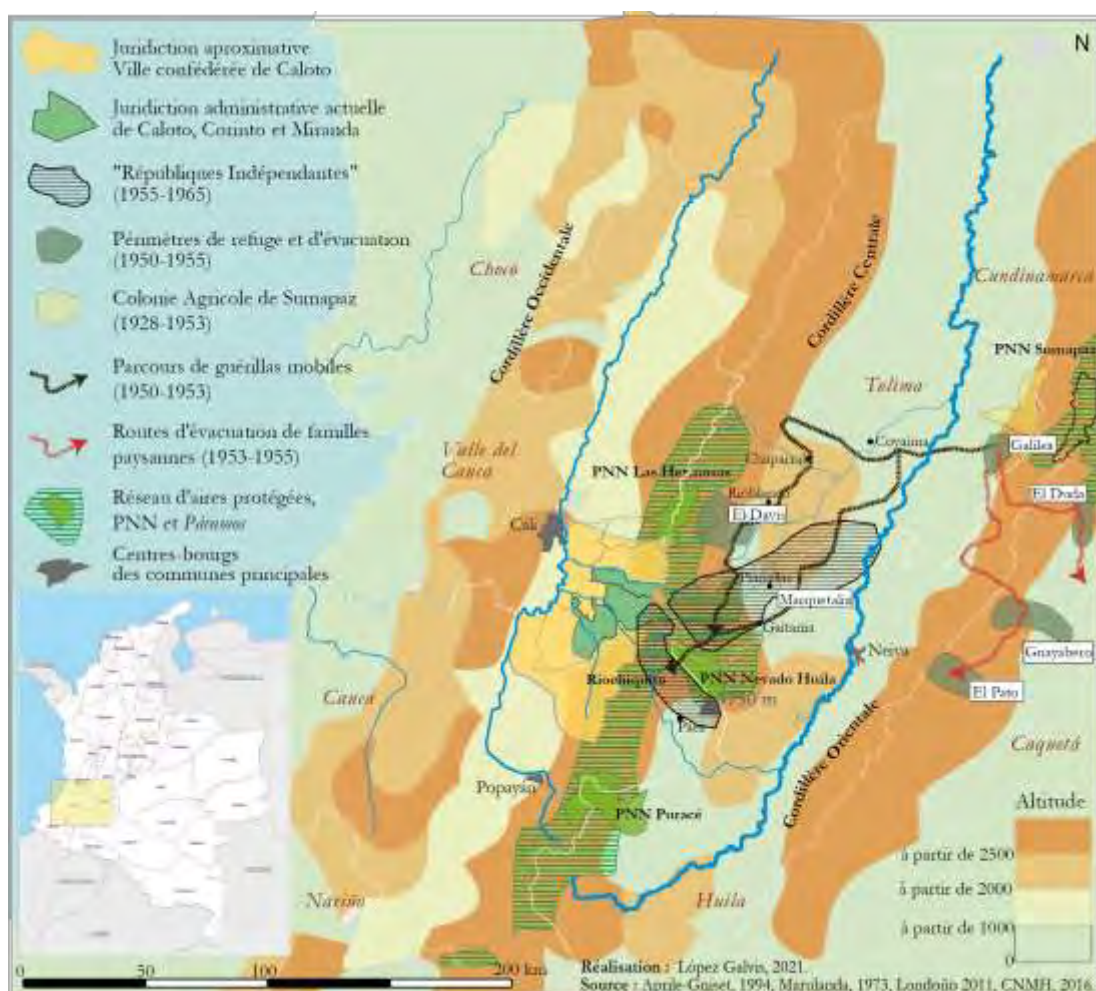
N

Juridiction aproximative Ville confédérée de Caloto

Juridiction administrative actuelle de Caloto, Corinto et Miranda

"Républiques Indépendantes" (1955-1965)

Périmètres de refuge et d'évacuation (1950-1955)

Colonie Agricole de Sumapaz (1928-1953)

Parcours de guérillas mobiles (1950-1953)

Routes d'évacuation de familles paysannes (1953-1955)

Réseau d'aires protégées, PNN et Páramos

Centres-bourgs des communes principales

Chocó

Cordillère Occidentale

Cordillère Centrale

Cundinamarca

PNN Sumapaz

Tolima

Coyaima

Galilea

El Duda

Valle del Cauca

PNN Las Hermosas

Chaparral

Rioblanco

El Davis

Cali

Planadas

Marquetalia

Gaitania

Neiva

Guayabero

Riochiquito

PNN Nevado Huila

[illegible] m

El Pato

Páez

Cauca

Cordillère Orientale

Caquetá

Popayán

PNN Puracé

Altitude

à partir de 2500

à partir de 2000

à partir de 1000

Nariño

Huila

0

50

100

200 km

Réalisation : López Galvis, 2021.

Source : Aprile-Gniset, 1994, Marulanda, 1973, Londoño 2011, CNMH, 2016